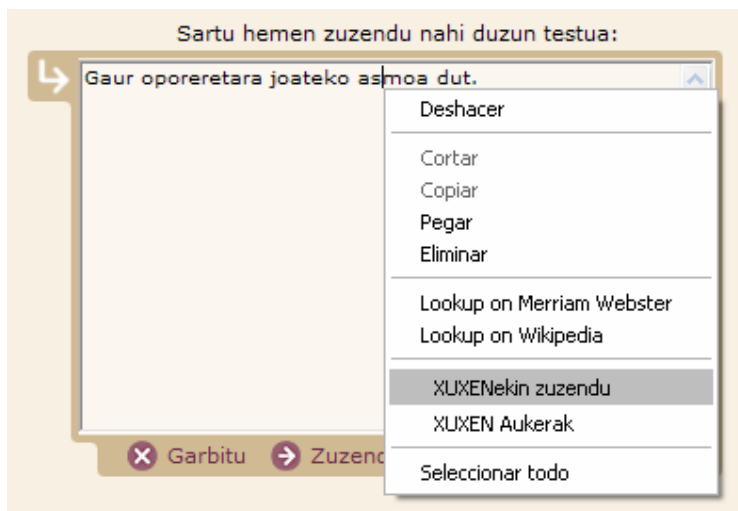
Sartu hemen zuzendu nahi duzun testua:

Gaur oporeretara joateko asmoa dut.

Deshacer

Cortar
Copiar
Pegar
Eliminar

Lookup on Merriam Webster
Lookup on Wikipedia

XUXENekin zuzendu
XUXEN Aukerak

Seleccionar todo

Garbitu Zuzend